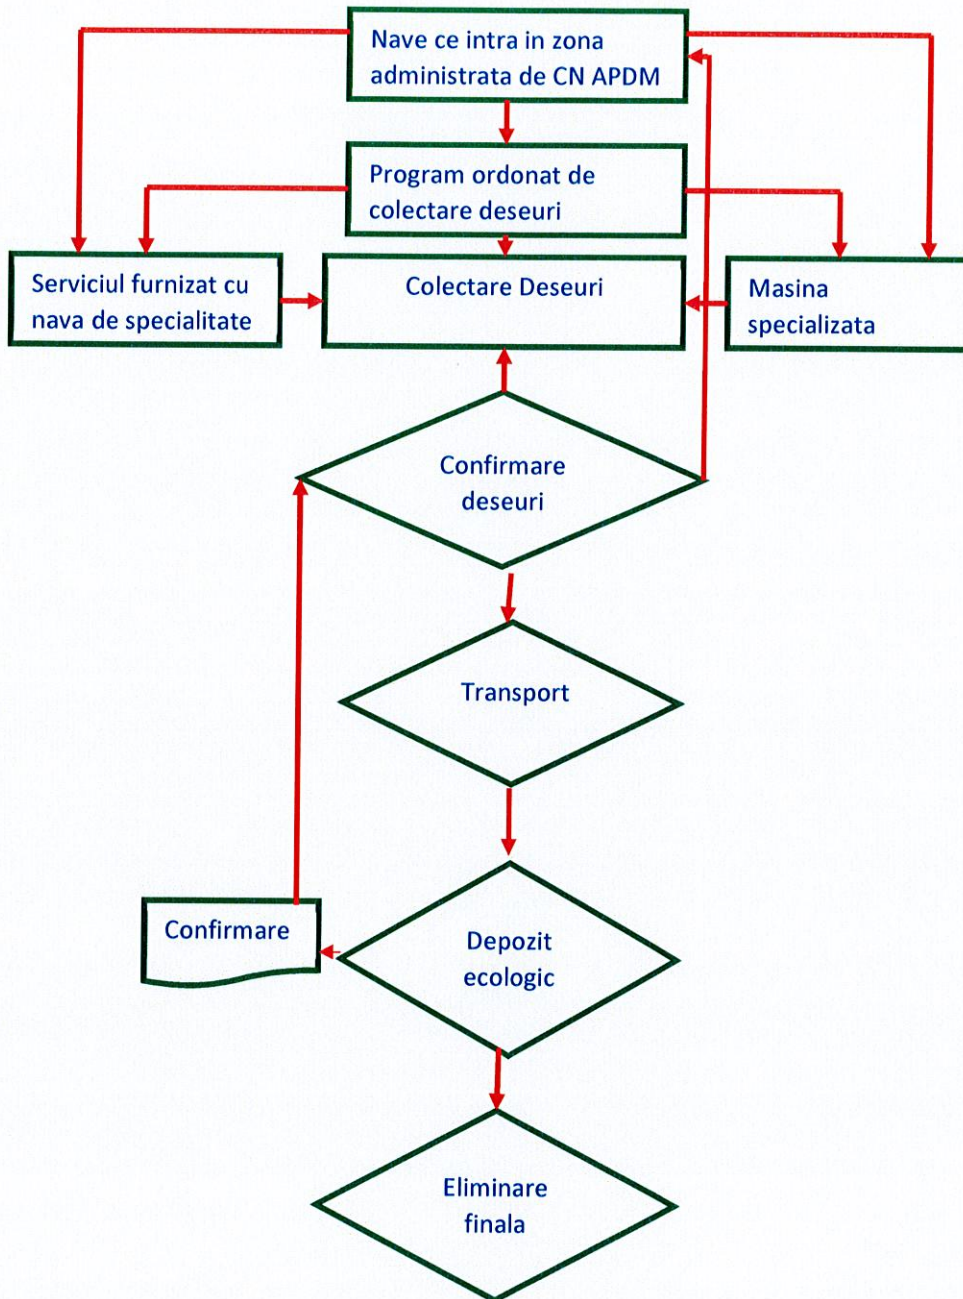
Nave ce intra in zona administrata de CN APDM

Program ordonat de colectare deseuri

Serviciul furnizat cu nava de specialitate

Colectare Deseuri

Masina specializata

Confirmare deseuri

Transport

Confirmare

Depozit ecologic

Eliminare finala